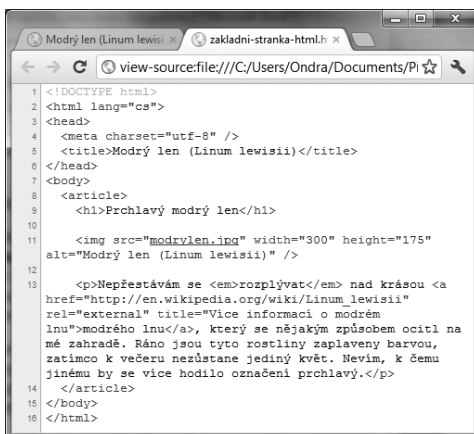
Modrý len (Linum lewisi ×
zakladni-stranka-html.h ×

view-source:file:///C:/Users/Ondra/Documents/P

1 <!DOCTYPE html>
2 <html lang="cs">
3 <head>
4 <meta charset="utf-8" />
5 <title>Modrý len (Linum lewisii)</title>
6 </head>
7 <body>
8 <article>
9 <h1>Prchlavý modrý len</h1>
10
11 <img src="modrylen.jpg" width="300" height="175" alt="Modrý len (Linum lewisii)" />
12
13 <p>Nepřestávám se <em>rozplývat</em> nad krásou <a href="http://en.wikipedia.org/wiki/Linum_lewisii" rel="external" title="Více informací o modrém lnu">modrého lnu</a>, který se nějakým způsobem ocitl na mé zahradě. Ráno jsou tyto rostliny zaplaveny barvou, zatímco k večeru nezůstane jediný květ. Nevím, k čemu jinému by se více hodilo označení prchlavý.</p>
14 </article>
15 </body>
16 </html>